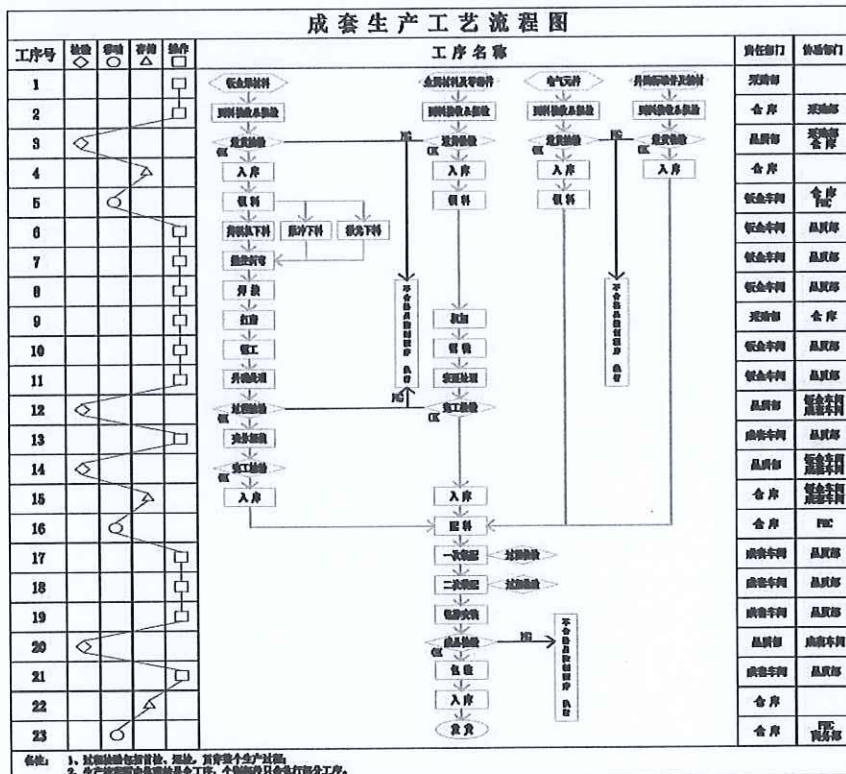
成套生产工艺流程图

工序号 | 检验 ◇ | 移动 ○ | 存储 △ | 操作 □ | 工序名称 | 责任部门 | 协助部门

1, 2, 3, 4, 5, 6, 7, 8, 9, 10, 11, 12, 13, 14, 15, 16, 17, 18, 19, 20, 21, 22, 23

钣金原材料
到料检验及报验
进货检验
OK
入库
领料
剪板机下料
数冲下料
激光下料
折弯打号
焊接
打磨
钳工
外协处理
过程检验
OK
喷涂组装
完工检验
OK
入库

金属材料及零部件
到料检验及报验
进货检验
OK
入库
领料
机加
钳修
表面处理
完工检验
OK
入库

电气元件
到料检验及报验
进货检验
OK
入库
领料

外协加工件及外购件
到料检验及报验
进货检验
OK
入库

NG
不合格品控制程序 执行
NG
不合格品控制程序 执行
NG
NG

配料
一次装配
过程检验
二次装配
过程检验
电器安装
成品检验
OK
NG
不合格品控制程序 执行
包装
入库
发货

| 工序号 | 责任部门 | 协助部门 |
|---|---|---|
| 1 | 采购部 | |
| 2 | 仓库 | 采购部 |
| 3 | 品质部 | 采购部 仓库 |
| 4 | 仓库 | |
| 5 | 钣金车间 | 仓库 PMC |
| 6 | 钣金车间 | 品质部 |
| 7 | 钣金车间 | 品质部 |
| 8 | 钣金车间 | 品质部 |
| 9 | 采购部 | 仓库 |
| 10 | 钣金车间 | 品质部 |
| 11 | 钣金车间 | 品质部 |
| 12 | 品质部 | 钣金车间 成套车间 |
| 13 | 成套车间 | 品质部 |
| 14 | 品质部 | 钣金车间 成套车间 |
| 15 | 仓库 | 钣金车间 成套车间 |
| 16 | 仓库 | PMC |
| 17 | 成套车间 | 品质部 |
| 18 | 成套车间 | 品质部 |
| 19 | 成套车间 | 品质部 |
| 20 | 品质部 | 成套车间 |
| 21 | 成套车间 | 品质部 |
| 22 | 仓库 | |
| 23 | 仓库 | PMC 营业部 |

备注：1、过程检验包括首检、巡检，首首检个生产过程。
2、生产按照照全负责检验检全工序，个别检验具体执行部分工序。